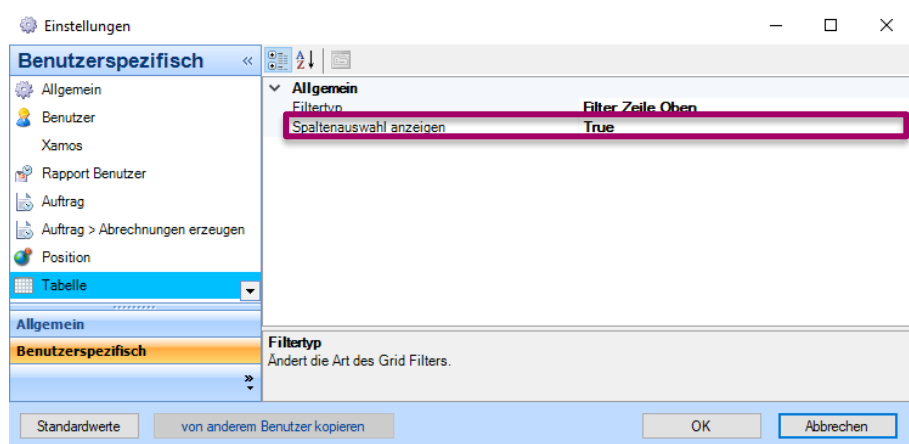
Einstellungen

Benutzerspezifisch

Allgemein
Benutzer
Xamos
Rapport Benutzer
Auftrag
Auftrag > Abrechnungen erzeugen
Position
Tabelle

Allgemein
Benutzerspezifisch

Allgemein
| | |
|---|---|
| Filtertyp | Filter Zeile Oben |
| Spaltenauswahl anzeigen | True |

Filtertyp
Ändert die Art des Grid Filters.

Standardwerte
von anderem Benutzer kopieren
OK
Abbrechen